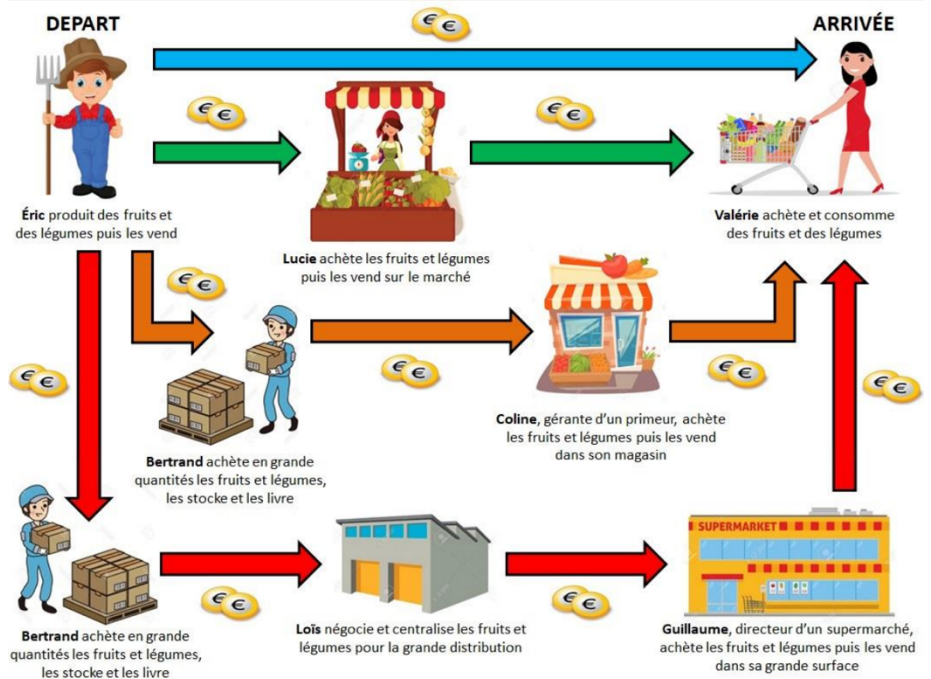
DEPART

ARRIVÉE

Éric produit des fruits et des légumes puis les vend

Lucie achète les fruits et légumes puis les vend sur le marché

Valérie achète et consomme des fruits et des légumes

Bertrand achète en grande quantités les fruits et légumes, les stocke et les livre

Coline, gérante d'un primeur, achète les fruits et légumes puis les vend dans son magasin

SUPERMARKET

Bertrand achète en grande quantités les fruits et légumes, les stocke et les livre

Loïs négocie et centralise les fruits et légumes pour la grande distribution

Guillaume, directeur d'un supermarché, achète les fruits et légumes puis les vend dans sa grande surface